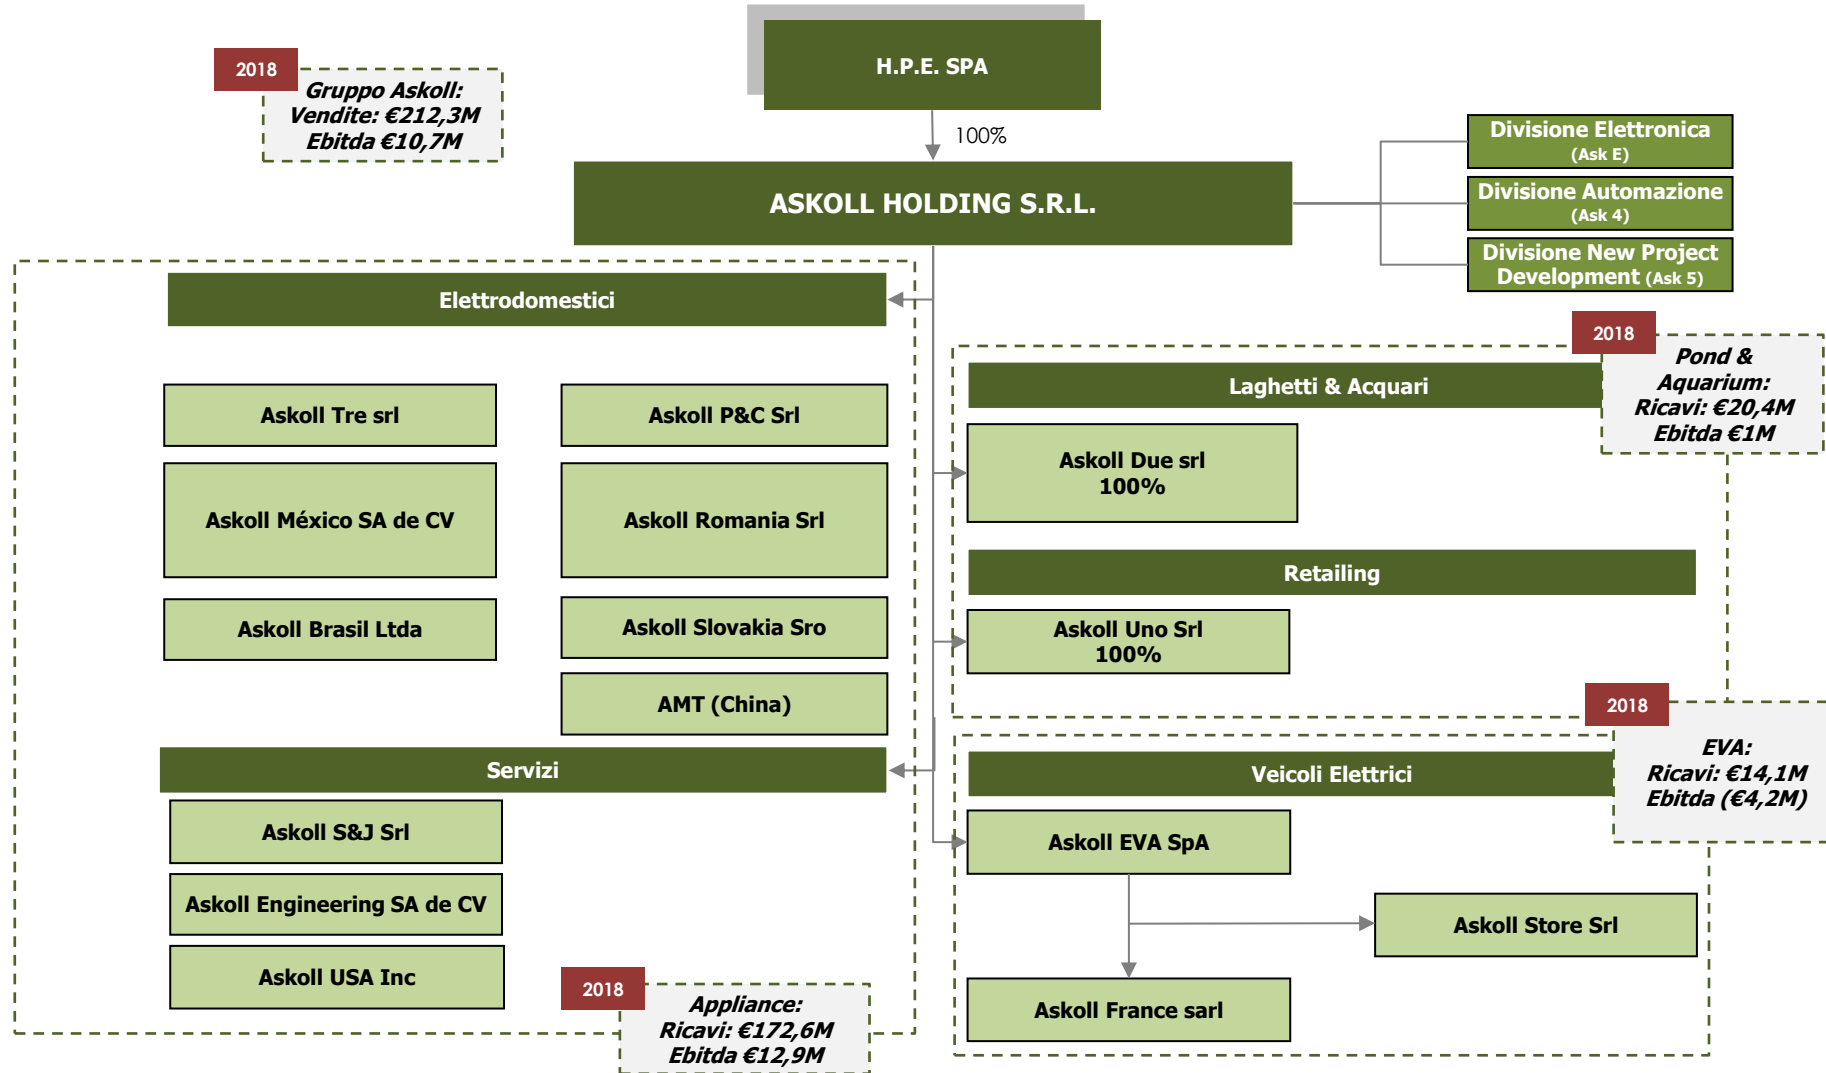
2018
Gruppo Askoll:
Vendite: €212,3M
Ebitda €10,7M

H.P.E. SPA

100%

ASKOLL HOLDING S.R.L.

Divisione Elettronica
(Ask E)

Divisione Automazione
(Ask 4)

Divisione New Project Development (Ask 5)

Elettrodomestici

Askoll Tre srl

Askoll P&C Srl

Askoll México SA de CV

Askoll Romania Srl

Askoll Brasil Ltda

Askoll Slovakia Sro

AMT (China)

Servizi

Askoll S&J Srl

Askoll Engineering SA de CV

Askoll USA Inc

2018
Appliance:
Ricavi: €172,6M
Ebitda €12,9M

2018
Pond & Aquarium:
Ricavi: €20,4M
Ebitda €1M

Laghetti & Acquari

Askoll Due srl
100%

Retailing

Askoll Uno Srl
100%

2018
EVA:
Ricavi: €14,1M
Ebitda (€4,2M)

Veicoli Elettrici

Askoll EVA SpA

Askoll Store Srl

Askoll France sarl